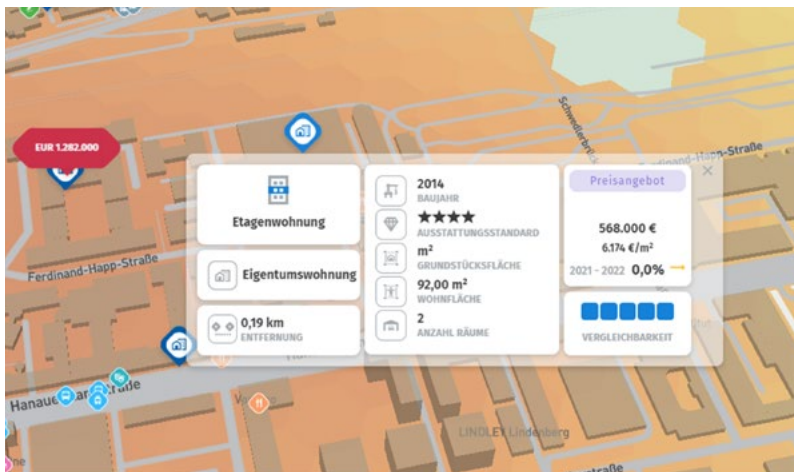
EUR 1.282.000

Etagenwohnung

Eigentumswohnung

0,19 km
ENTFERNUNG

2014
BAUJAHR

★★★★
AUSSTATTUNGSSTANDARD

m²
GRUNDSTÜCKSFLÄCHE

92,00 m²
WOHNFLÄCHE

2
ANZAHL RÄUME

Preisangebot

568.000 €
6.174 €/m²

2021 - 2022 0,0%

VERGLEICHBARKEIT

Ferdinand-Happ-Straße

Schwedlerstr.

Ferdinand-Happ-Straße

Hanauer Landstraße

LINDLEY Lindenberg

Straße